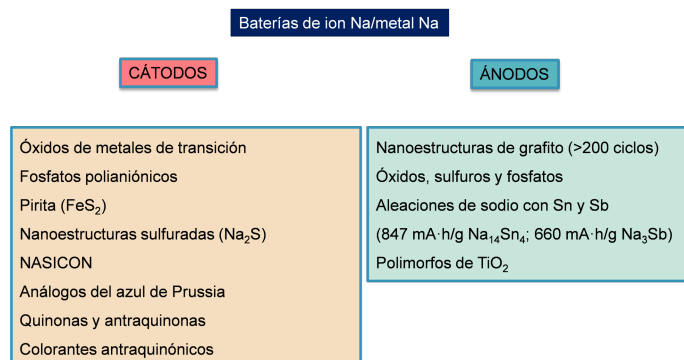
Baterías de ion Na/metal Na

CÁTODOS

ÁNODOS

Óxidos de metales de transición
Fosfatos polianiónicos
Pirita ($FeS_2$)
Nanoestructuras sulfuradas ($Na_2S$)
NASICON
Análogos del azul de Prussia
Quinonas y antraquinonas
Colorantes antraquinónicos

Nanoestructuras de grafito (>200 ciclos)
Óxidos, sulfuros y fosfatos
Aleaciones de sodio con Sn y Sb
(847 mA·h/g $Na_{14}Sn_4$; 660 mA·h/g $Na_3Sb$)
Polimorfos de $TiO_2$